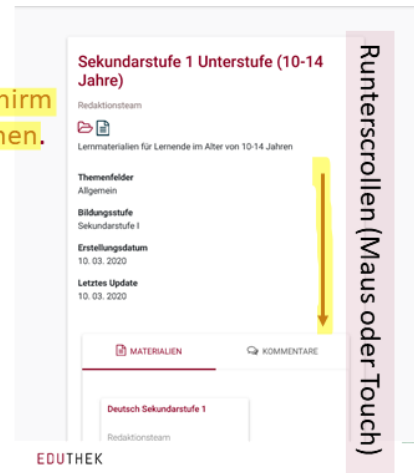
nirm
hen.

Sekundarstufe 1 Unterstufe (10-14 Jahre)

Redaktionsteam

Lernmaterialien für Lernende im Alter von 10-14 Jahren

Themenfelder
Allgemein

Bildungsstufe
Sekundarstufe I

Erstellungsdatum
10. 03. 2020

Letztes Update
10. 03. 2020

MATERIALIEN

KOMMENTARE

Deutsch Sekundarstufe 1

Redaktionsteam

Runterscrollen (Maus oder Touch)

EDUTHEK